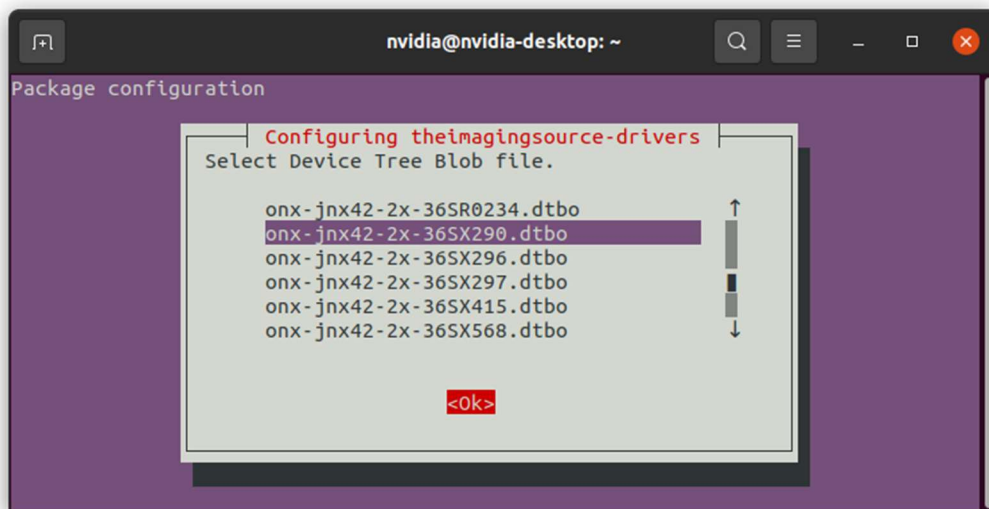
nvidia@nvidia-desktop: ~

Package configuration

Configuring theimagingsource-drivers

Select Device Tree Blob file.

onx-jnx42-2x-36SR0234.dtbo
onx-jnx42-2x-36SX290.dtbo
onx-jnx42-2x-36SX296.dtbo
onx-jnx42-2x-36SX297.dtbo
onx-jnx42-2x-36SX415.dtbo
onx-jnx42-2x-36SX568.dtbo

<Ok>